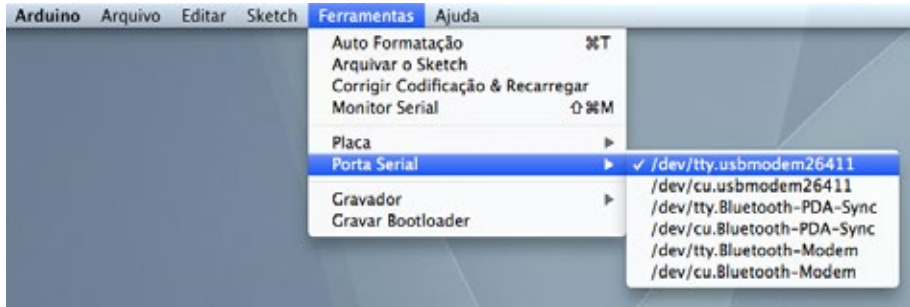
Arduino Arquivo Editar Sketch Ferramentas Ajuda

Auto Formatação ⌘T
Arquivar o Sketch
Corrigir Codificação & Recarregar
Monitor Serial ⇧⌘M

Placa ▶
Porta Serial ▶

Gravador ▶
Gravar Bootloader

✓ /dev/tty.usbmodem26411
/dev/cu.usbmodem26411
/dev/tty.Bluetooth-PDA-Sync
/dev/cu.Bluetooth-PDA-Sync
/dev/tty.Bluetooth-Modem
/dev/cu.Bluetooth-Modem